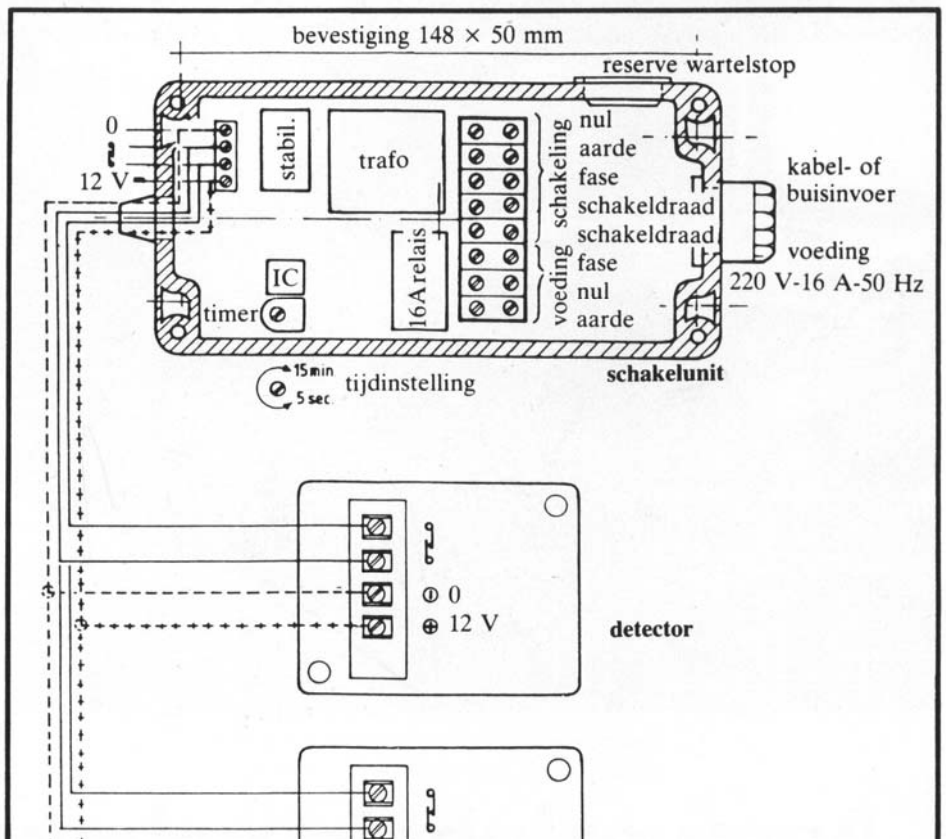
bevestiging 148 × 50 mm

reserve wartelstop

0

12 V

stabil.

trafo

schakeling

nul

aarde

fase

schakeldraad

schakeldraad

voeding

fase

nul

aarde

kabel- of buisinvoer

voeding

220 V-16 A-50 Hz

IC

16 A relais

timer

15 min

5 sec

tijdinstelling

schakelunit

0

12 V

detector